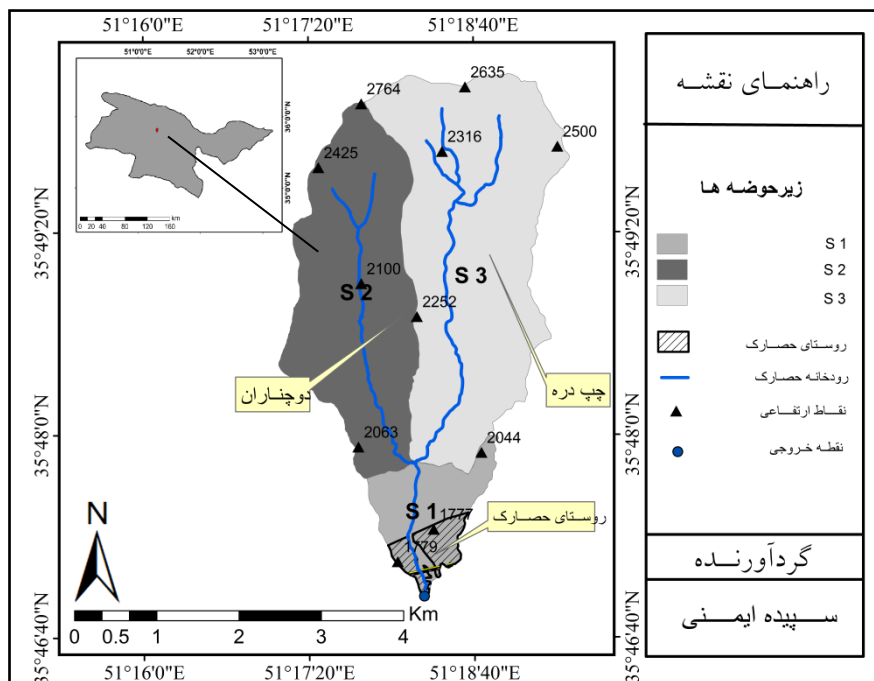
51°16'0"E 51°17'20"E 51°18'40"E

51°0'0"E 52°0'0"E 53°0'0"E

36°0'0"N
35°0'0"N

0 20 40 80 120 160 Km

2764
2635
2316
2500
2425
2100
2252
S 2
S 3
دوچناران
چپ دره
2063
2044
S 1
1777
1779
روستای حصارک

N

0 0.5 1 2 3 4 Km

35°49'20"N
35°48'0"N
35°46'40"N

51°16'0"E 51°17'20"E 51°18'40"E

راهنمای نقشه

زیرحوضه ها

S 1
S 2
S 3
روستای حصارک
رودخانه حصارک
نقاط ارتفاعی
نقطه خروجی

گردآورنده

سپیده ایمنی